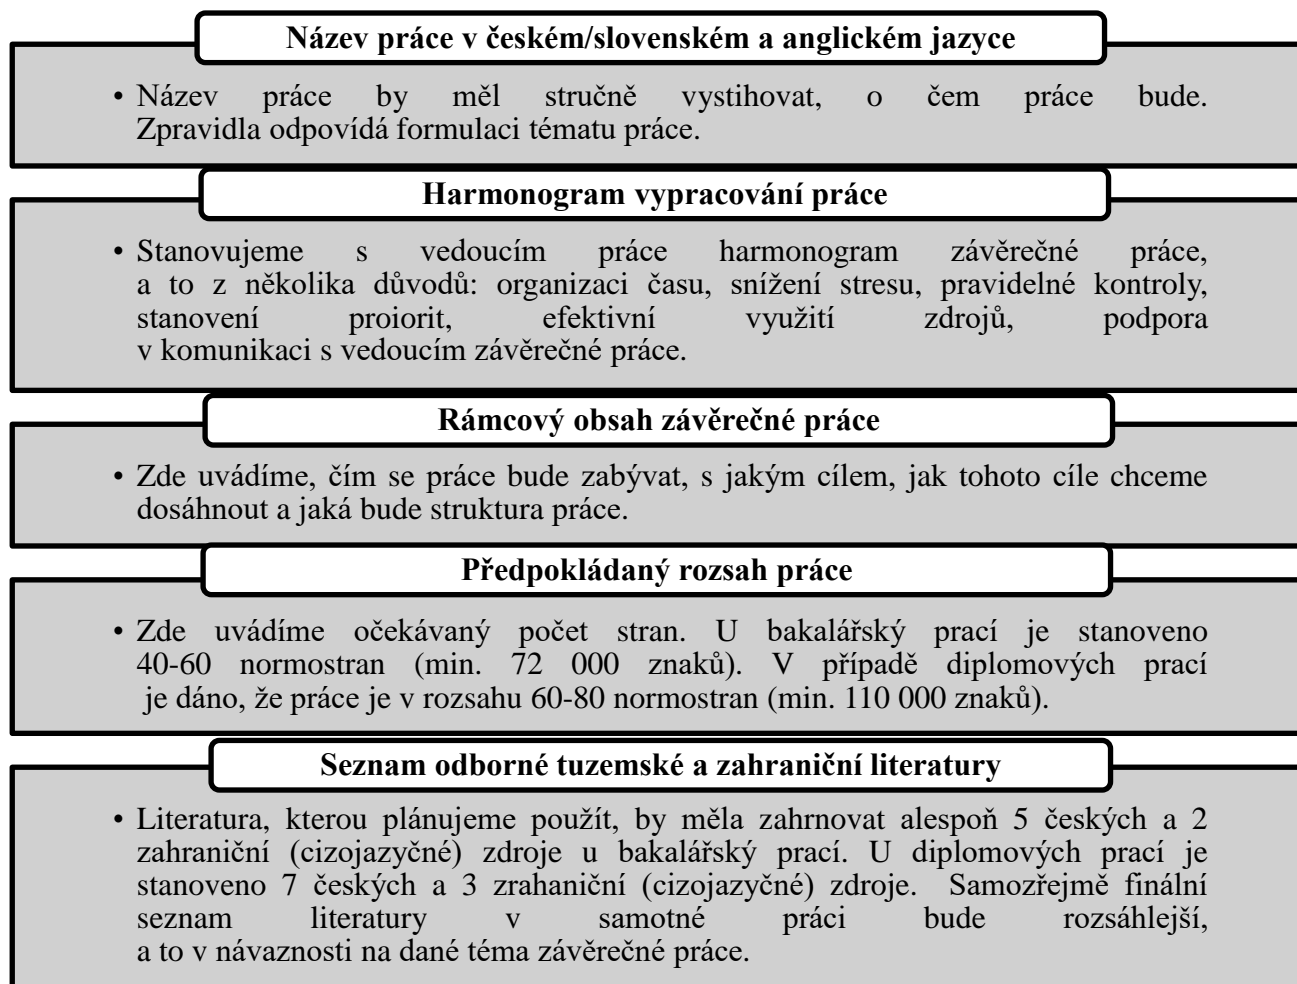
Název práce v českém/slovenském a anglickém jazyce

• Název práce by měl stručně vystihovat, o čem práce bude. Zpravidla odpovídá formulaci tématu práce.

Harmonogram vypracování práce

• Stanovujeme s vedoucím práce harmonogram závěrečné práce, a to z několika důvodů: organizaci času, snížení stresu, pravidelné kontroly, stanovení proiorit, efektivní využití zdrojů, podpora v komunikaci s vedoucím závěrečné práce.

Rámcový obsah závěrečné práce

• Zde uvádíme, čím se práce bude zabývat, s jakým cílem, jak tohoto cíle chceme dosáhnout a jaká bude struktura práce.

Předpokládaný rozsah práce

• Zde uvádíme očekávaný počet stran. U bakalářský prací je stanoveno 40-60 normostran (min. 72 000 znaků). V případě diplomových prací je dáno, že práce je v rozsahu 60-80 normostran (min. 110 000 znaků).

Seznam odborné tuzemské a zahraniční literatury

• Literatura, kterou plánujeme použít, by měla zahrnovat alespoň 5 českých a 2 zahraniční (cizojazyčné) zdroje u bakalářský prací. U diplomových prací je stanoveno 7 českých a 3 zrahaniční (cizojazyčné) zdroje. Samozřejmě finální seznam literatury v samotné práci bude rozsáhlejší, a to v návaznosti na dané téma závěrečné práce.